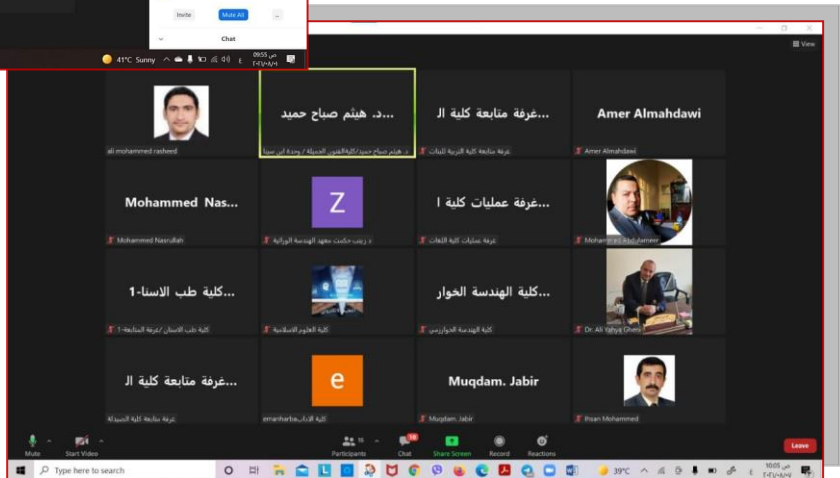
Invite
Mute All
...
Chat
41°C Sunny
09:55 ص
٢٠٢١/٠٨/٠٦
View

ali mohammed rasheed
د. هيثم صباح حميد...
د. هيثم صباح حميد/كلية الفنون الجميلة / وحدة ابن سينا
غرفة متابعة كلية ال...
غرفة متابعة كلية التربية للبنات
Amer Almahdawi
Amer Almahdawi

Mohammed Nas...
Mohammed Nasrullah
Z
د زينب حكمت معهد الهندسة الوراثية
غرفة عمليات كلية ا...
غرفة عمليات كلية اللغات
Mohammed Abdulameer

كلية طب الاسنا-1...
كلية طب الاسنان /غرفة المتابعة-1
كلية العلوم الاسلامية
كلية الهندسة الخوار...
كلية الهندسة الخوارزمي
Dr. Ali Yahya Gheni

غرفة متابعة كلية ال...
غرفة متابعة كلية الصيدلة
e
emanharba_كلية الادا...
Muqdam. Jabir
Muqdam. Jabir
Ihsan Mohammed

Mute
Start Video
Participants 16
Chat 10
Share Screen
Record
Reactions
Leave

Type here to search
39°C
10:05 ص
٢٠٢١/٠٨/٠٦